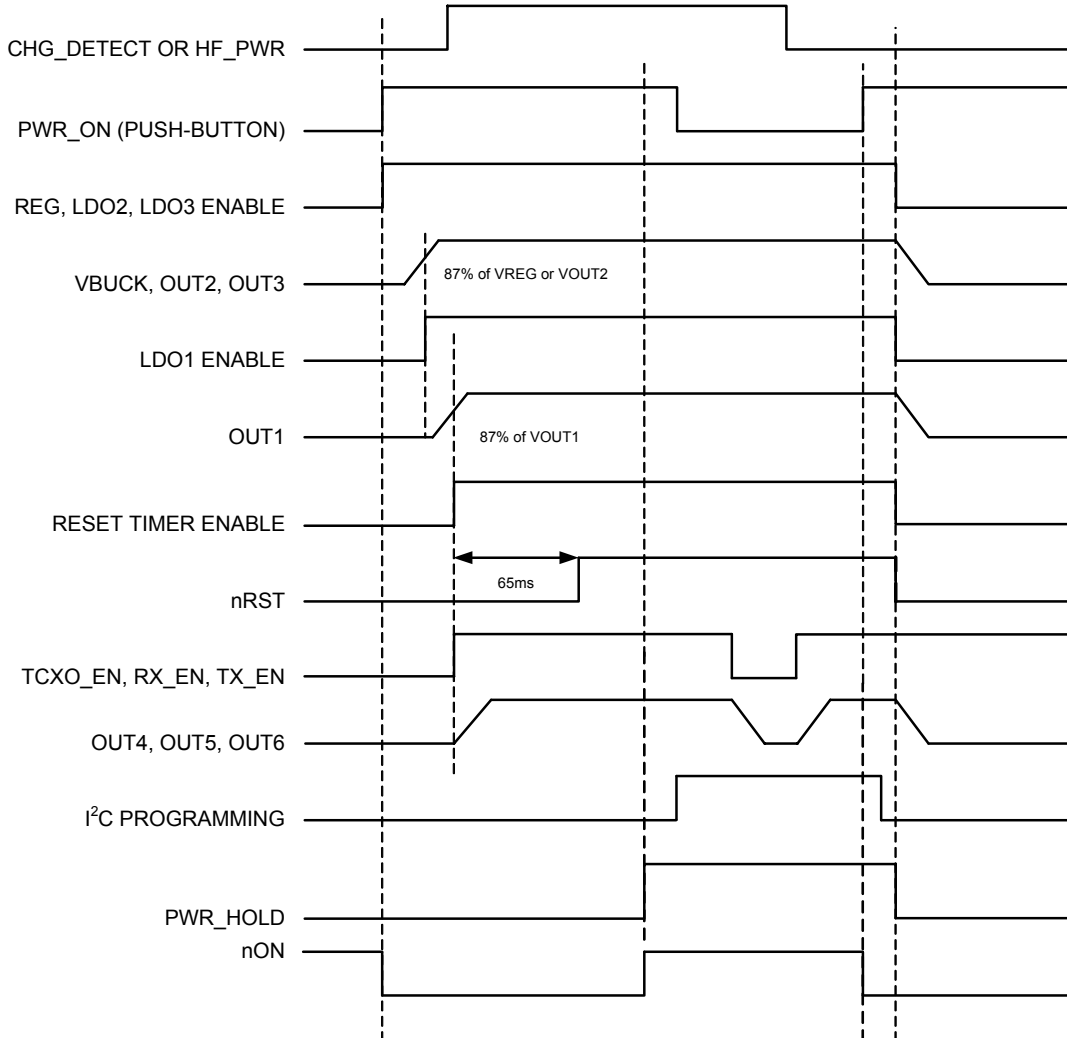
CHG_DETECT OR HF_PWR

PWR_ON (PUSH-BUTTON)

REG, LDO2, LDO3 ENABLE

VBUCK, OUT2, OUT3

87% of VREG or VOUT2

LDO1 ENABLE

OUT1

87% of VOUT1

RESET TIMER ENABLE

nRST

65ms

TCXO_EN, RX_EN, TX_EN

OUT4, OUT5, OUT6

I$^2$C PROGRAMMING

PWR_HOLD

nON